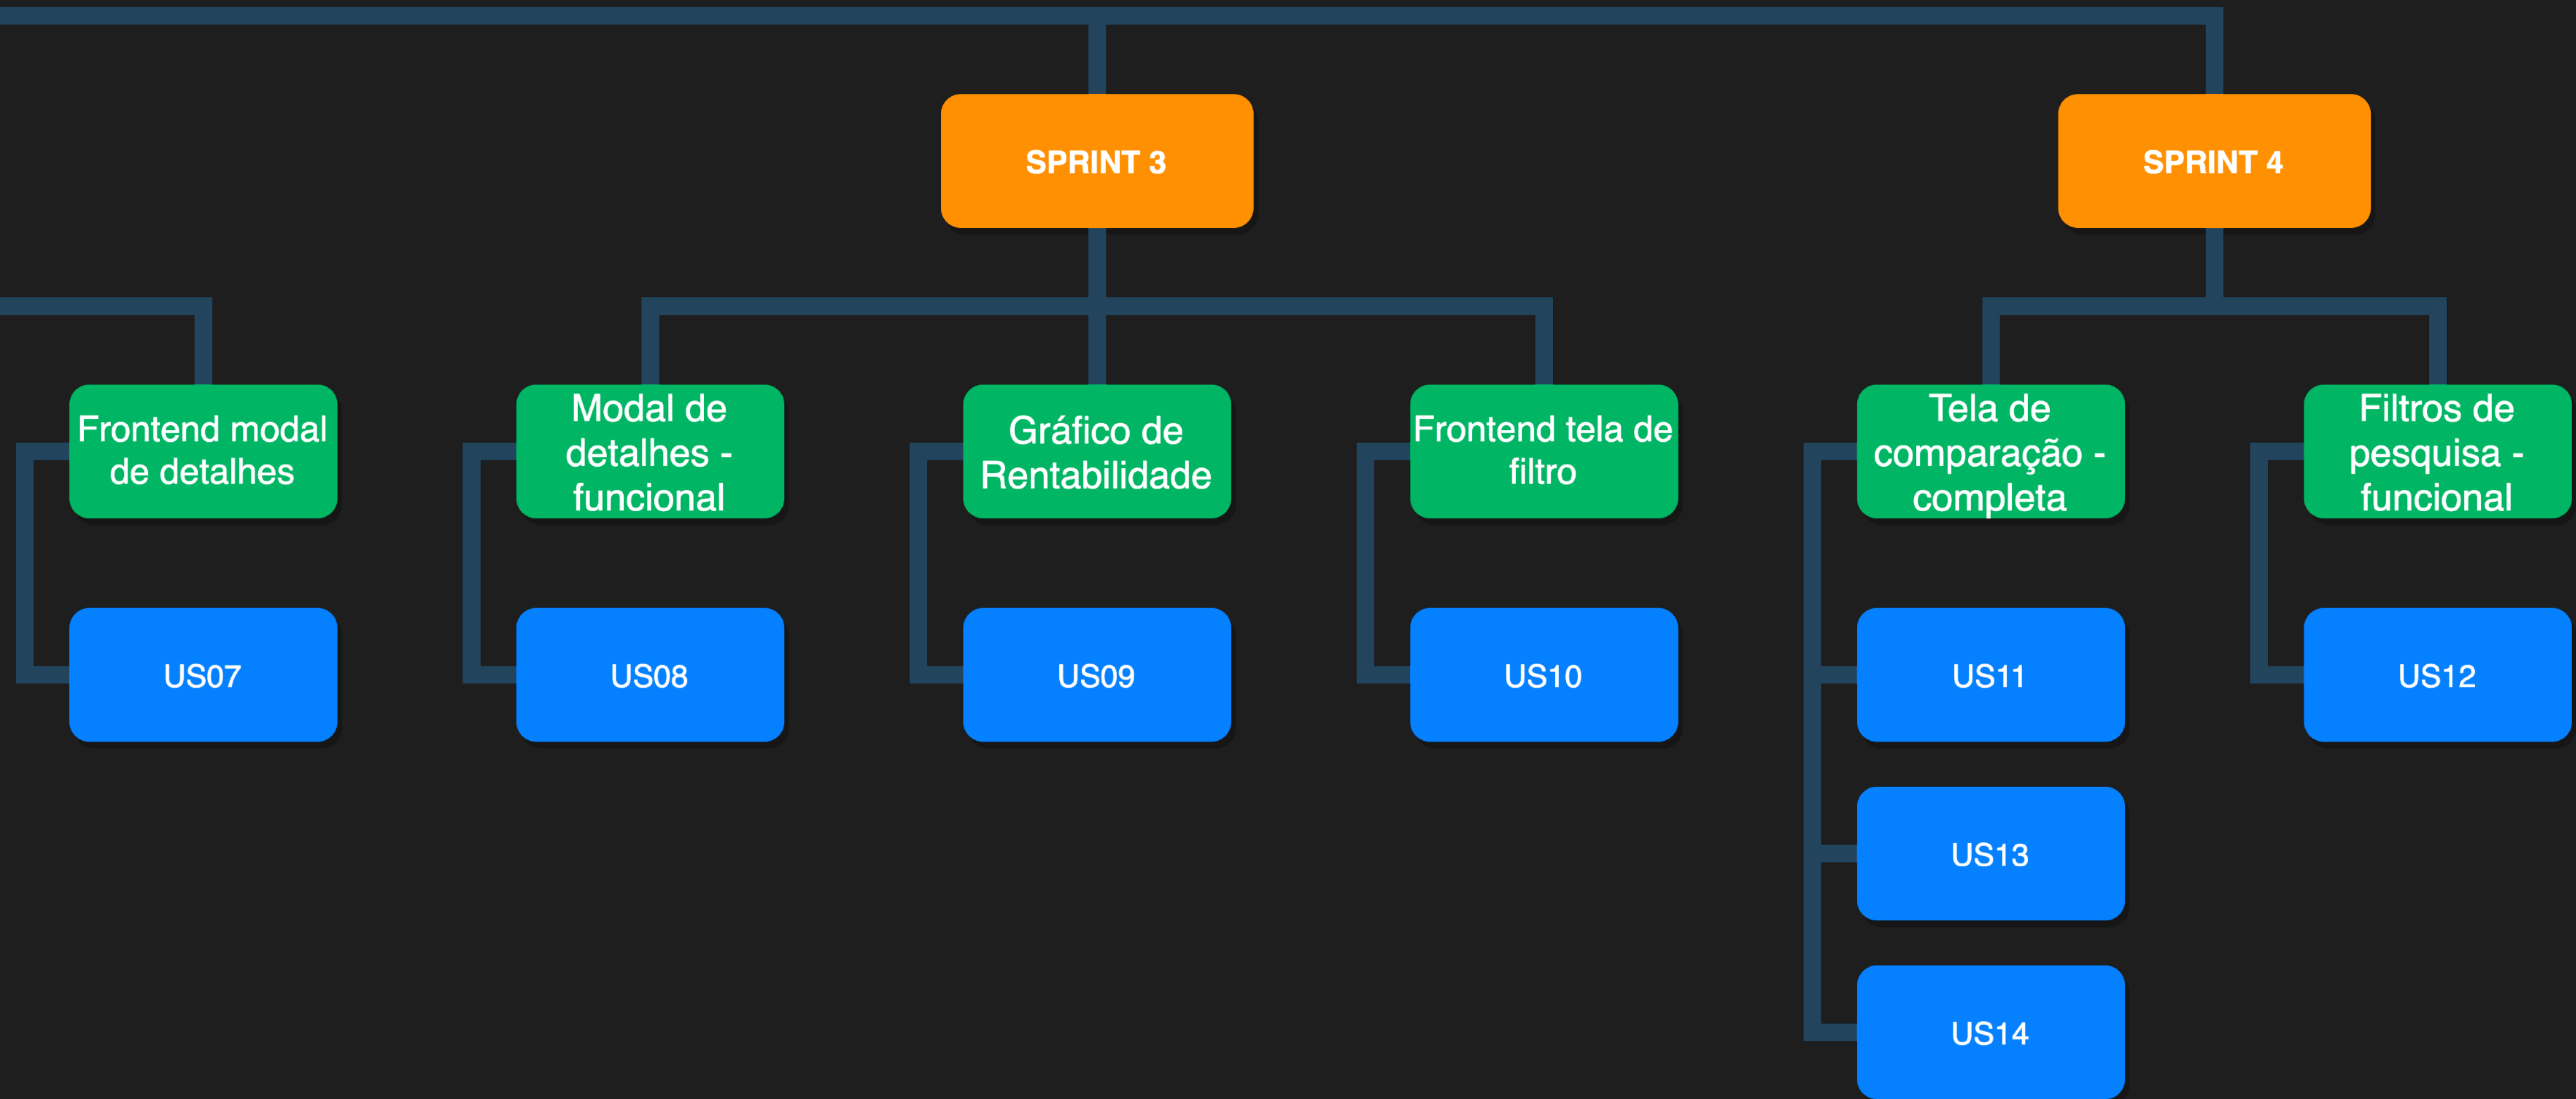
SPRINT 3

SPRINT 4

Frontend modal de detalhes

US07

Modal de detalhes - funcional

US08

Gráfico de Rentabilidade

US09

Frontend tela de filtro

US10

Tela de comparação - completa

US11

US13

US14

Filtros de pesquisa - funcional

US12